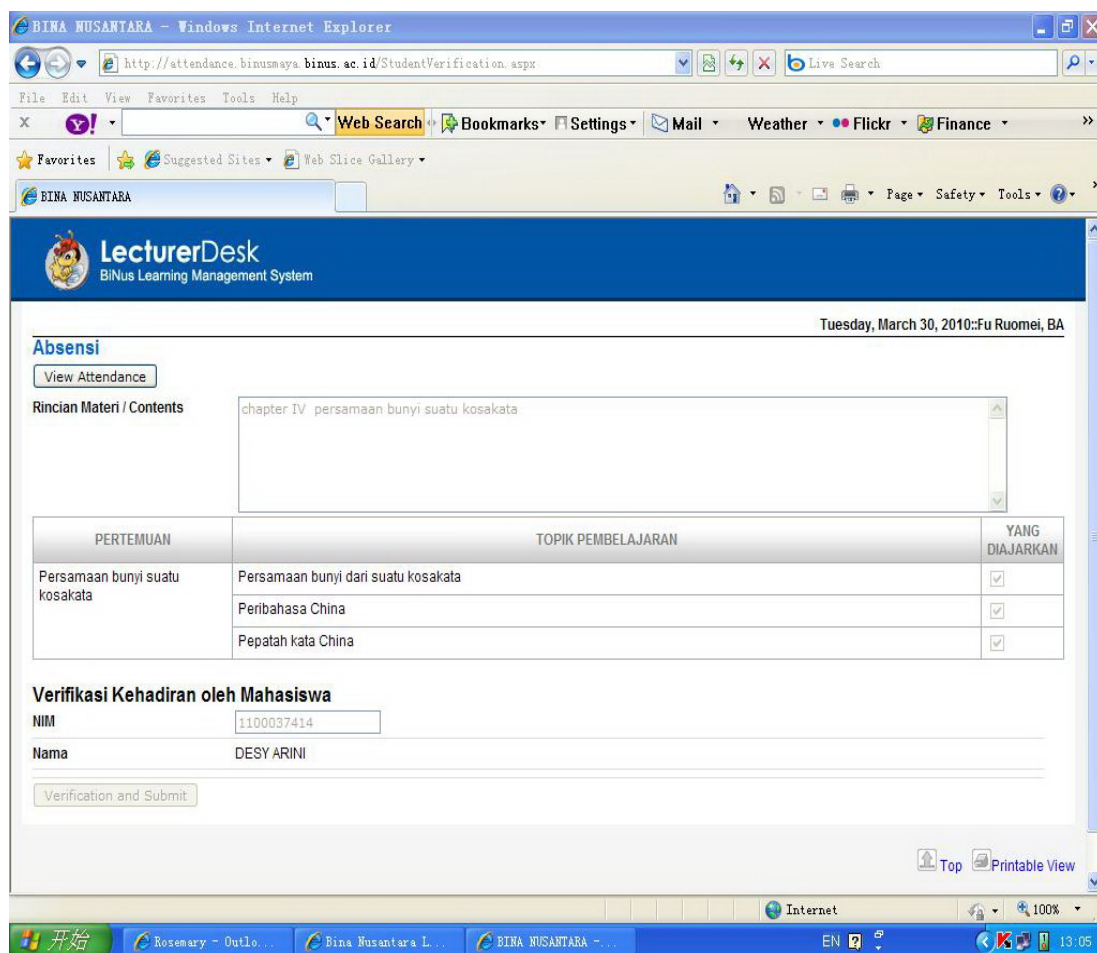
BINA NUSANTARA - Windows Internet Explorer

http://attendance.binusmaya.binus.ac.id/StudentVerification.aspx

Live Search

File Edit View Favorites Tools Help

Web Search Bookmarks Settings Mail Weather Flickr Finance

Favorites Suggested Sites Web Slice Gallery

BINA NUSANTARA

Page Safety Tools

LecturerDesk
BiNus Learning Management System

Tuesday, March 30, 2010::Fu Ruomei, BA

Absensi

View Attendance

Rincian Materi / Contents

chapter IV persamaan bunyi suatu kosakata

| PERTEMUAN | TOPIK PEMBELAJARAN | YANG DIAJARKAN |
|---|---|---|
| Persamaan bunyi suatu kosakata | Persamaan bunyi dari suatu kosakata | |
| | Peribahasa China | |
| | Pepatah kata China | |

Verifikasi Kehadiran oleh Mahasiswa

NIM 1100037414

Nama DESY ARINI

Verification and Submit

Top Printable View

Internet 100%

开始 Rosemary - Outlo... Bina Nusantara L... BINA NUSANTARA -... EN 13:05